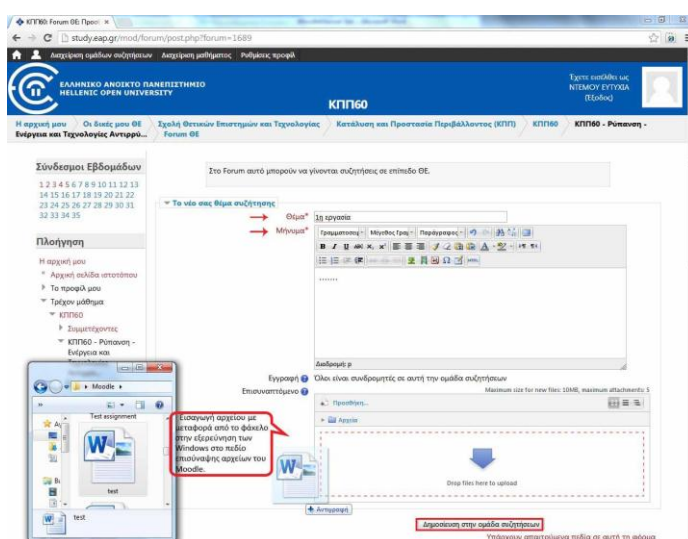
ΚΠΠ60: Forum ΘΕ: Προσθ ×

study.eap.gr/mod/forum/post.php?forum=1689

Διαχείριση ομάδων συζητήσεων   Διαχείριση μαθήματος   Ρυθμίσεις προφίλ

ΕΛΛΗΝΙΚΟ ΑΝΟΙΚΤΟ ΠΑΝΕΠΙΣΤΗΜΙΟ
HELLENIC OPEN UNIVERSITY

ΚΠΠ60

Έχετε εισέλθει ως ΝΤΕΜΟΥ ΕΥΤΥΧΙΑ (Έξοδος)

Η αρχική μου   Οι δικές μου ΘΕ   Σχολή Θετικών Επιστημών και Τεχνολογίας   Κατάλυση και Προστασία Περιβάλλοντος (ΚΠΠ)   ΚΠΠ60   ΚΠΠ60 - Ρύπανση - Ενέργεια και Τεχνολογίες Αντιρρύ...   Forum ΘΕ

Σύνδεσμοι Εβδομάδων

1 2 3 4 5 6 7 8 9 10 11 12 13 14 15 16 17 18 19 20 21 22 23 24 25 26 27 28 29 30 31 32 33 34 35

Πλοήγηση

Η αρχική μου
Αρχική σελίδα ιστοτόπου
Το προφίλ μου
Τρέχον μάθημα
ΚΠΠ60
Συμμετέχοντες
ΚΠΠ60 - Ρύπανση - Ενέργεια και

Στο Forum αυτό μπορούν να γίνονται συζητήσεις σε επίπεδο ΘΕ.

Το νέο σας θέμα συζήτησης

Θέμα* 1η εργασία

Μήνυμα* Γραμματοσειρά  Μέγεθος Γραμ  Παράγραφος

......

Διαδρομή: p

Εγγραφή Όλοι είναι συνδρομητές σε αυτή την ομάδα συζητήσεων

Επισυναπτόμενο Maximum size for new files: 10MB, maximum attachments: 5

Προσθήκη...

Αρχεία

Drop files here to upload

Αντιγραφή

Δημοσίευση στην ομάδα συζητήσεων

Υπάρχουν απαιτούμενα πεδία σε αυτή τη φόρμα

Moodle

Test assignment

test

test

Εισαγωγή αρχείου με μεταφορά από το φάκελο στην εξερεύνηση των Windows στο πεδίο επισύναψης αρχείων του Moodle.